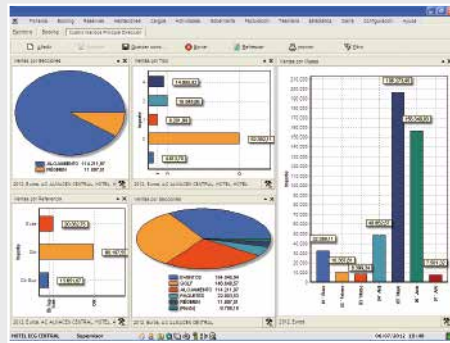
Ficheros Booking Reservas Habitaciones Cargos Actividades Estadísticas Facturación Telefonía Mantenim. Gente Configuración Ayuda

Escritorio Booking Cuadro Mandos Principal Ejecutivo

Nuevo Guardar como... Borrar Refrescar Imprimir Filtro

Ventas por Secciones

ALOJAMIENTO 114.211,97
RÉGIMEN 11.897,31

2012. Euros. AC ALMACÉN CENTRAL HOTEL HOTEL

Ventas por Tipo

14.868,43
36.868,55
8.201,85
103.069,11
6.813,74

Importe

2012. Euros. AC ALMACÉN CENTRAL HOTEL HOTEL

Ventas por Meses

Importe

2012. Euros

Ventas por Referencia

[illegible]
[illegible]
93.167,01
13.891,07

2012. Euros. AC ALMACÉN CENTRAL HOTEL HOTEL

Ventas por Secciones

EVENTOS 154.340,54
GOLF 149.849,57
ALOJAMIENTO 114.211,97
PAQUETES 22.803,63
RÉGIMEN 11.897,31
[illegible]

2012. Euros. AC ALMACÉN CENTRAL

HOTEL ECG CENTRAL Supervisor 06/07/2012 15:48